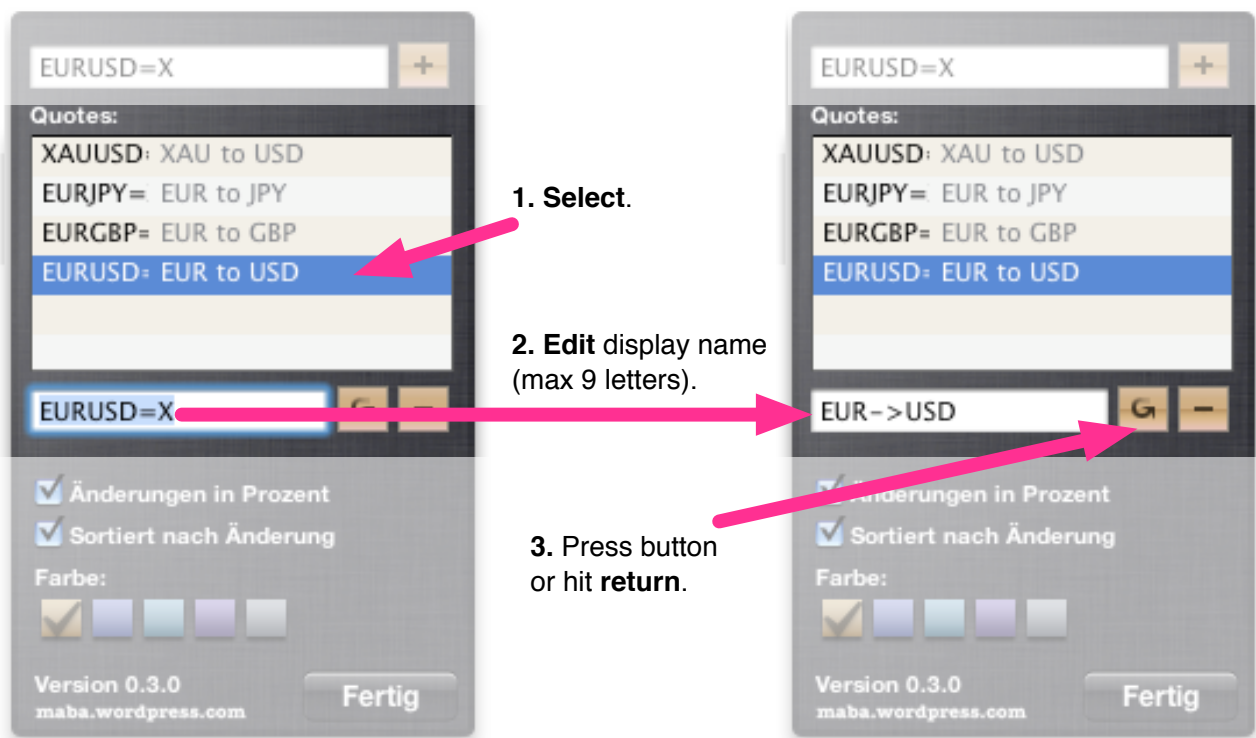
EURUSD=X
+
Quotes:
XAUUSD= XAU to USD
EURJPY= EUR to JPY
EURGBP= EUR to GBP
EURUSD= EUR to USD
EURUSD=X
Änderungen in Prozent
Sortiert nach Änderung
Farbe:
Version 0.3.0
maba.wordpress.com
Fertig

1. Select.

2. Edit display name (max 9 letters).

3. Press button or hit return.

EURUSD=X
+
Quotes:
XAUUSD= XAU to USD
EURJPY= EUR to JPY
EURGBP= EUR to GBP
EURUSD= EUR to USD
EUR->USD
−
Änderungen in Prozent
Sortiert nach Änderung
Farbe:
Version 0.3.0
maba.wordpress.com
Fertig